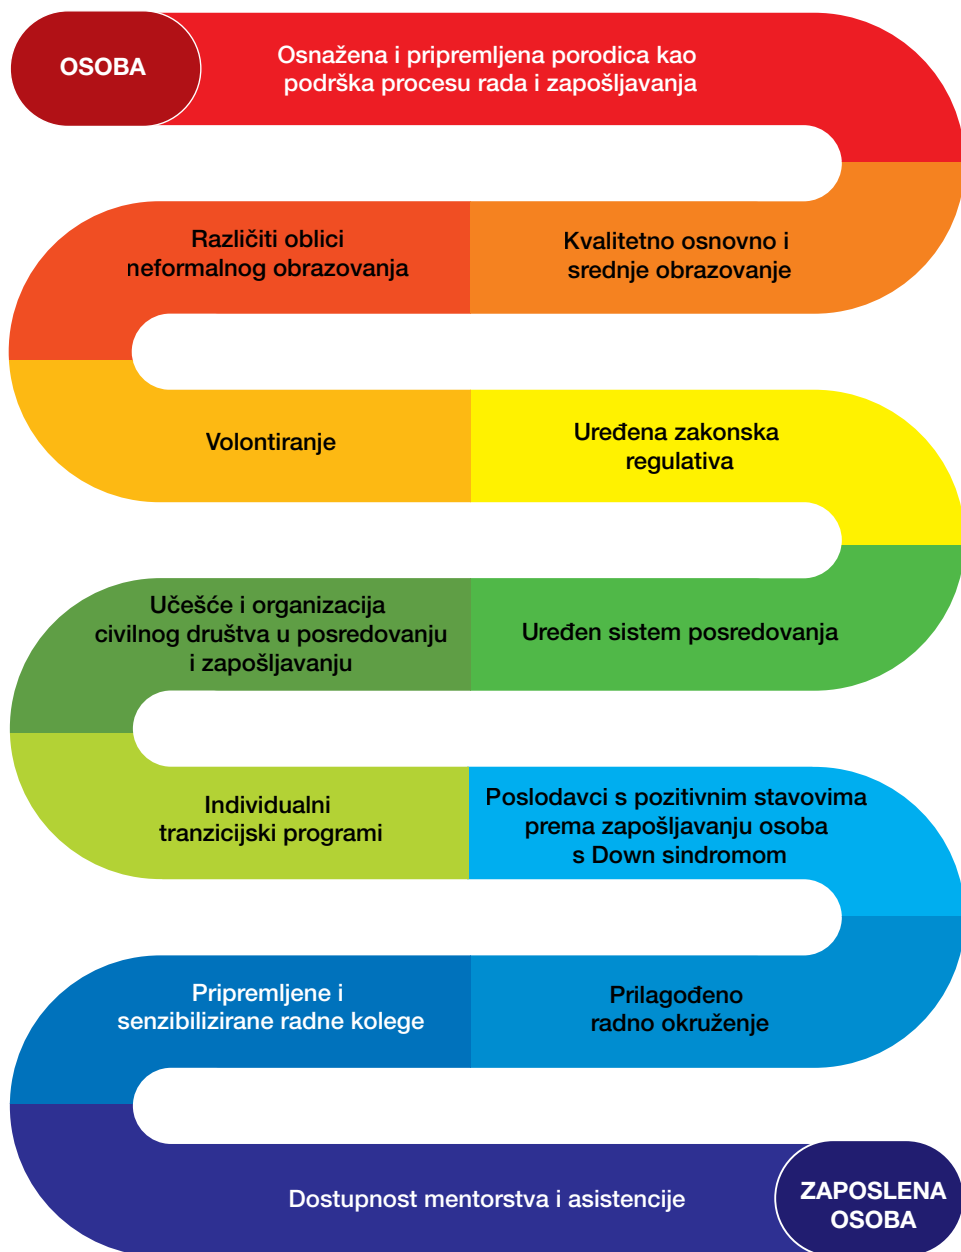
OSOBA

Osnažena i pripremljena porodica kao podrška procesu rada i zapošljavanja

Kvalitetno osnovno i srednje obrazovanje

Različiti oblici neformalnog obrazovanja

Volontiranje

Uređena zakonska regulativa

Uređen sistem posredovanja

Učešće i organizacija civilnog društva u posredovanju i zapošljavanju

Individualni tranzicijski programi

Poslodavci s pozitivnim stavovima prema zapošljavanju osoba s Down sindromom

Prilagođeno radno okruženje

Pripremljene i senzibilizirane radne kolege

Dostupnost mentorstva i asistencije

ZAPOSLENA OSOBA